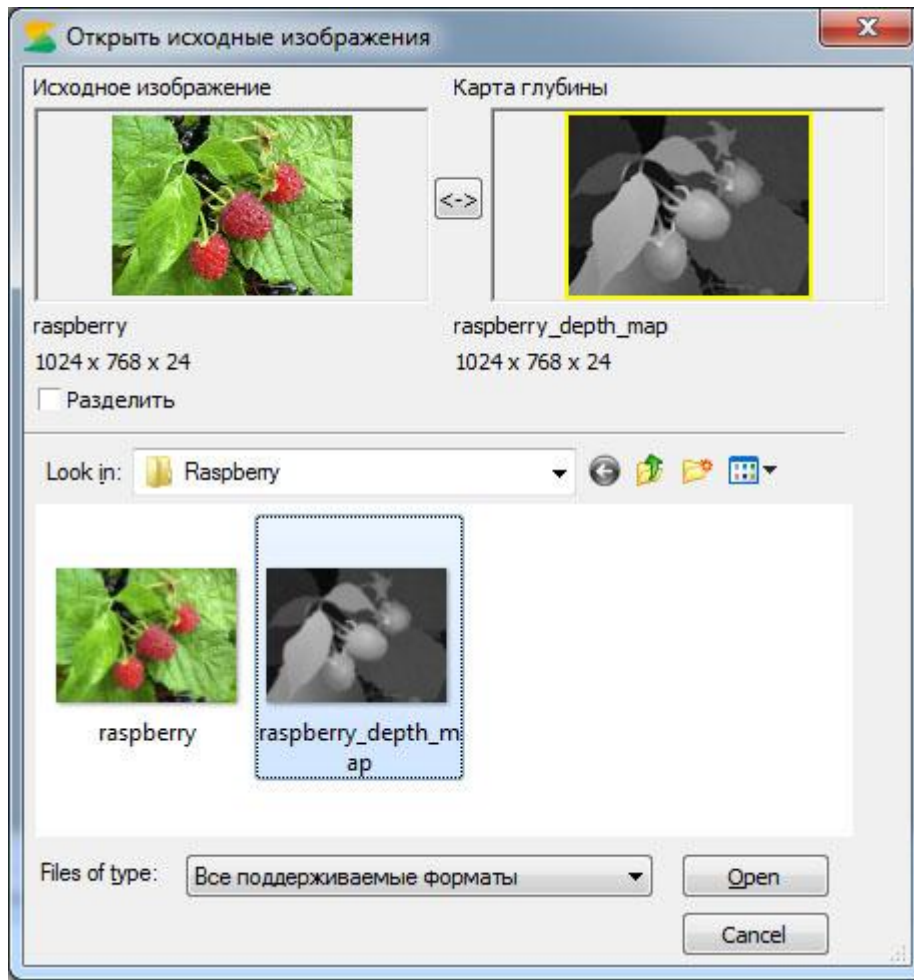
Открыть исходные изображения

Исходное изображение

Карта глубины

<->

raspberry
1024 x 768 x 24

raspberry_depth_map
1024 x 768 x 24

Разделить

Look in: Raspberry

raspberry

raspberry_depth_map

Files of type: Все поддерживаемые форматы

Open

Cancel